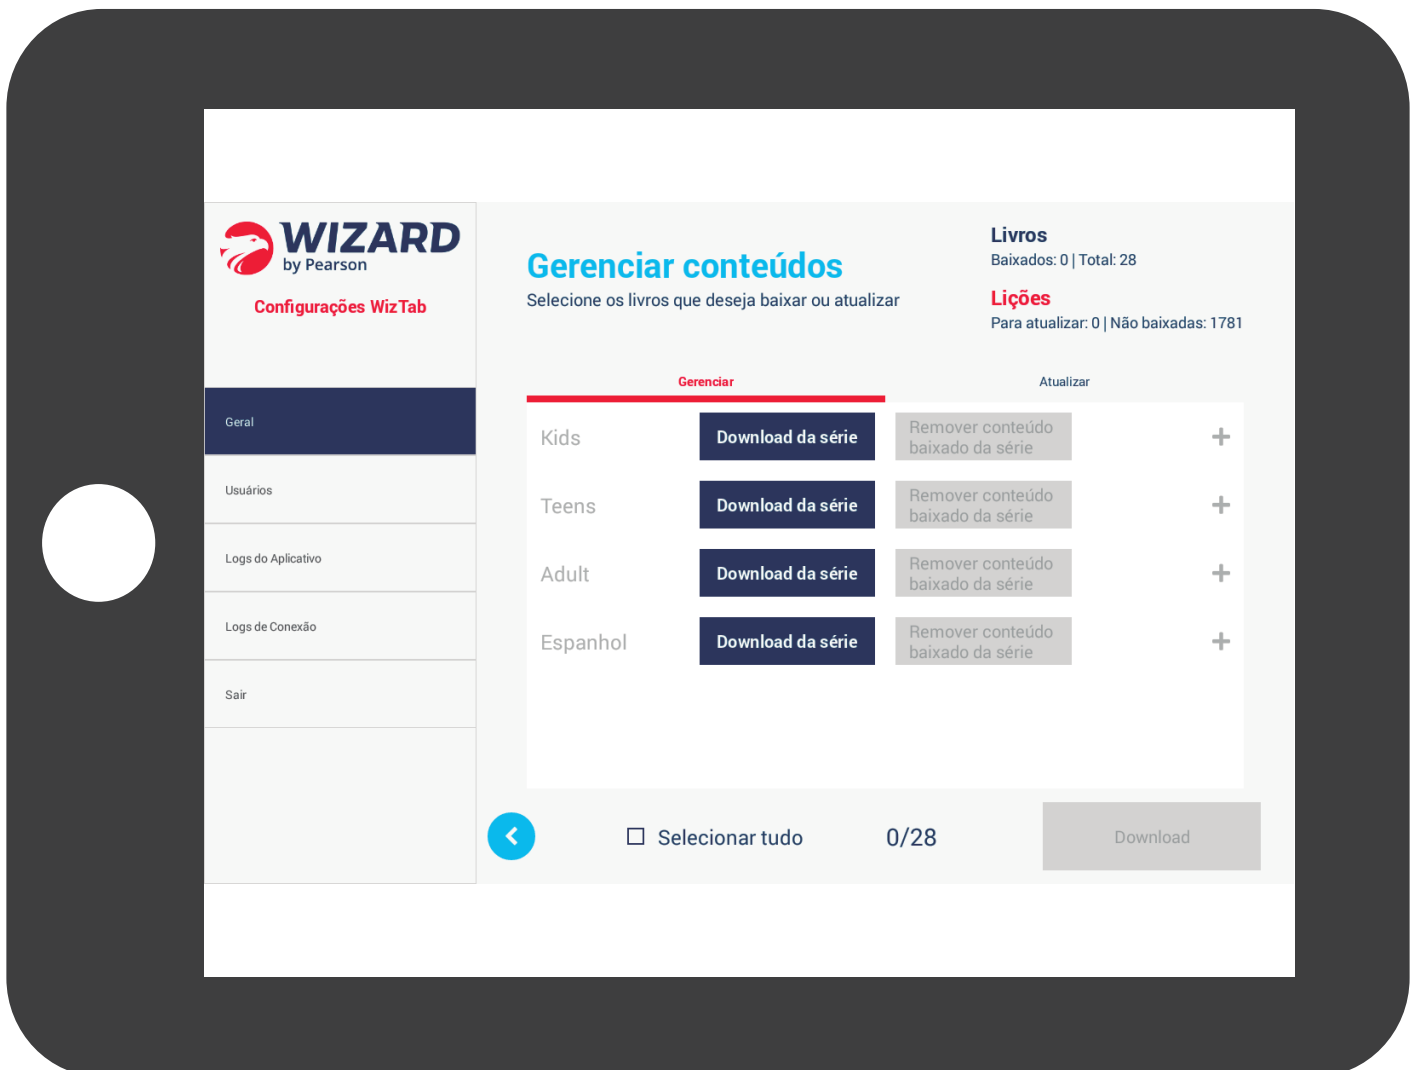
WIZARD
by Pearson

Configurações WizTab

Geral

Usuários

Logs do Aplicativo

Logs de Conexão

Sair

Gerenciar conteúdos

Selecione os livros que deseja baixar ou atualizar

Livros
Baixados: 0 | Total: 28

Lições
Para atualizar: 0 | Não baixadas: 1781

Gerenciar

Atualizar

| | | | |
|---|---|---|---|
| Kids | Download da série | Remover conteúdo baixado da série | + |
| Teens | Download da série | Remover conteúdo baixado da série | + |
| Adult | Download da série | Remover conteúdo baixado da série | + |
| Espanhol | Download da série | Remover conteúdo baixado da série | + |

Selecionar tudo

0/28

Download